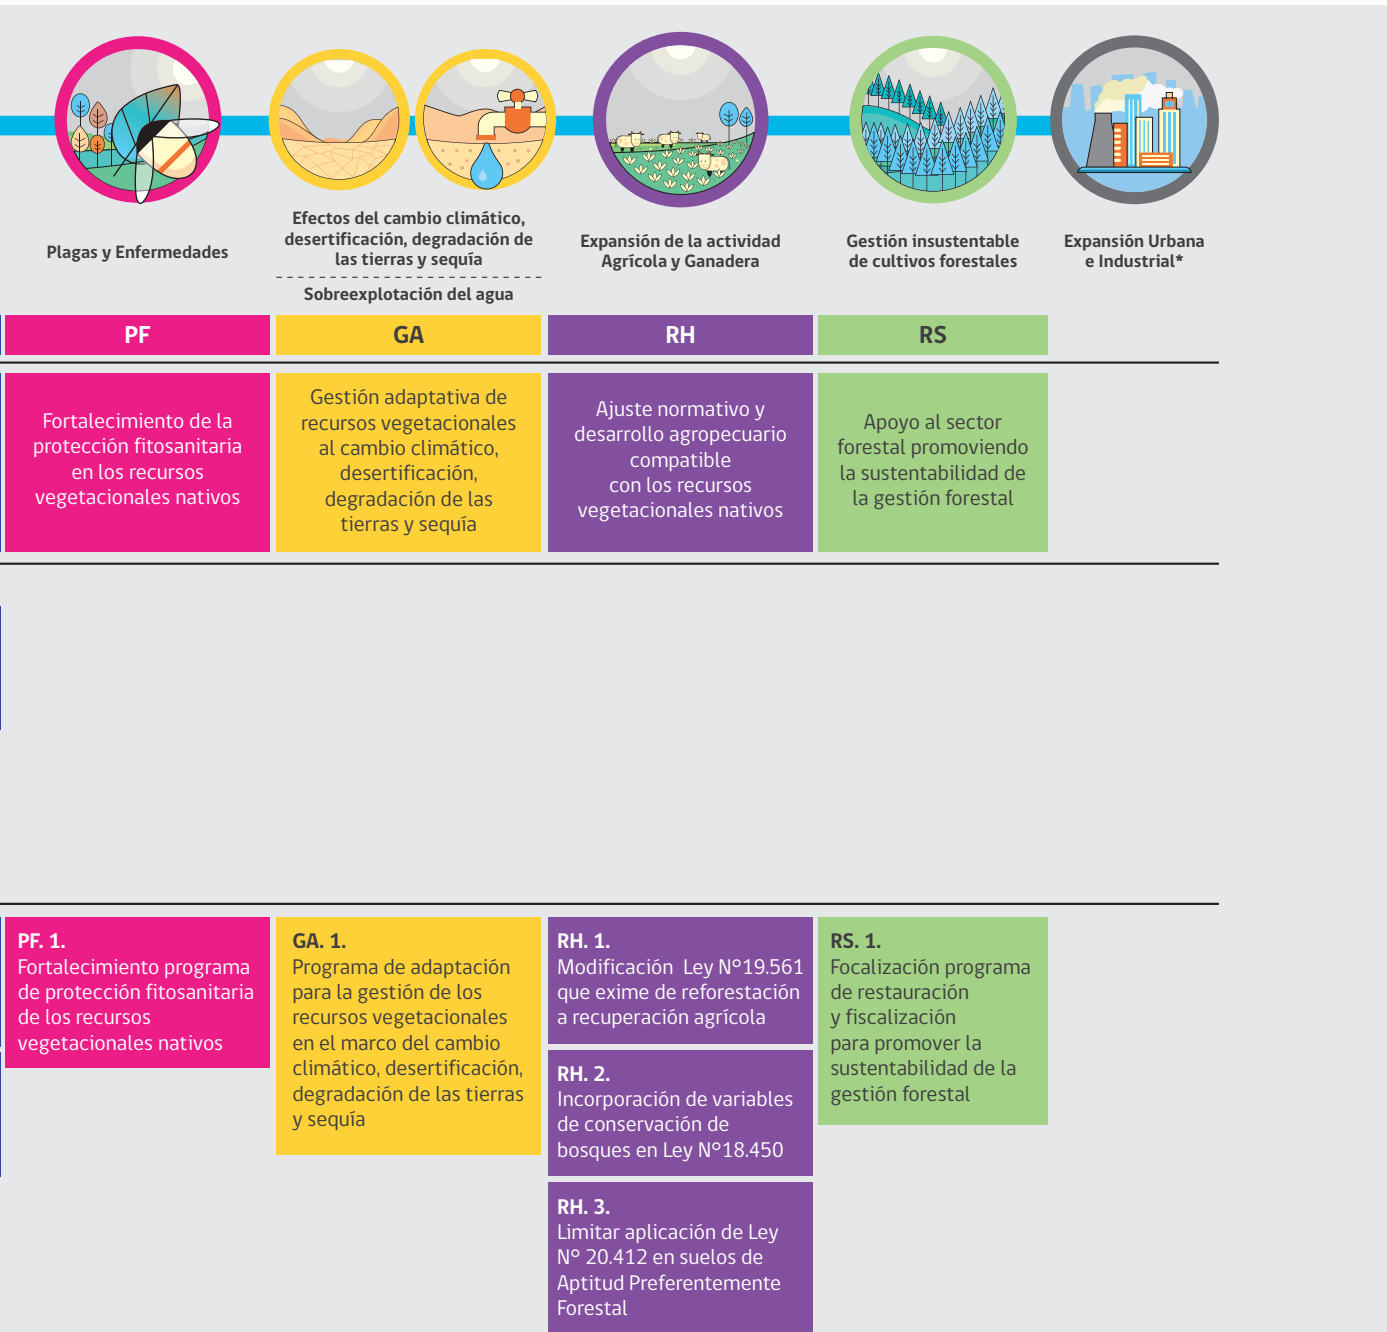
Plagas y Enfermedades

Efectos del cambio climático, desertificación, degradación de las tierras y sequía

Sobreexplotación del agua

Expansión de la actividad Agrícola y Ganadera

Gestión insustentable de cultivos forestales

Expansión Urbana e Industrial*

PF

GA

RH

RS

Fortalecimiento de la protección fitosanitaria en los recursos vegetacionales nativos

Gestión adaptativa de recursos vegetacionales al cambio climático, desertificación, degradación de las tierras y sequía

Ajuste normativo y desarrollo agropecuario compatible con los recursos vegetacionales nativos

Apoyo al sector forestal promoviendo la sustentabilidad de la gestión forestal

PF. 1.
Fortalecimiento programa de protección fitosanitaria de los recursos vegetacionales nativos

GA. 1.
Programa de adaptación para la gestión de los recursos vegetacionales en el marco del cambio climático, desertificación, degradación de las tierras y sequía

RH. 1.
Modificación Ley N°19.561 que exime de reforestación a recuperación agrícola

RH. 2.
Incorporación de variables de conservación de bosques en Ley N°18.450

RH. 3.
Limitar aplicación de Ley N° 20.412 en suelos de Aptitud Preferentemente Forestal

RS. 1.
Focalización programa de restauración y fiscalización para promover la sustentabilidad de la gestión forestal